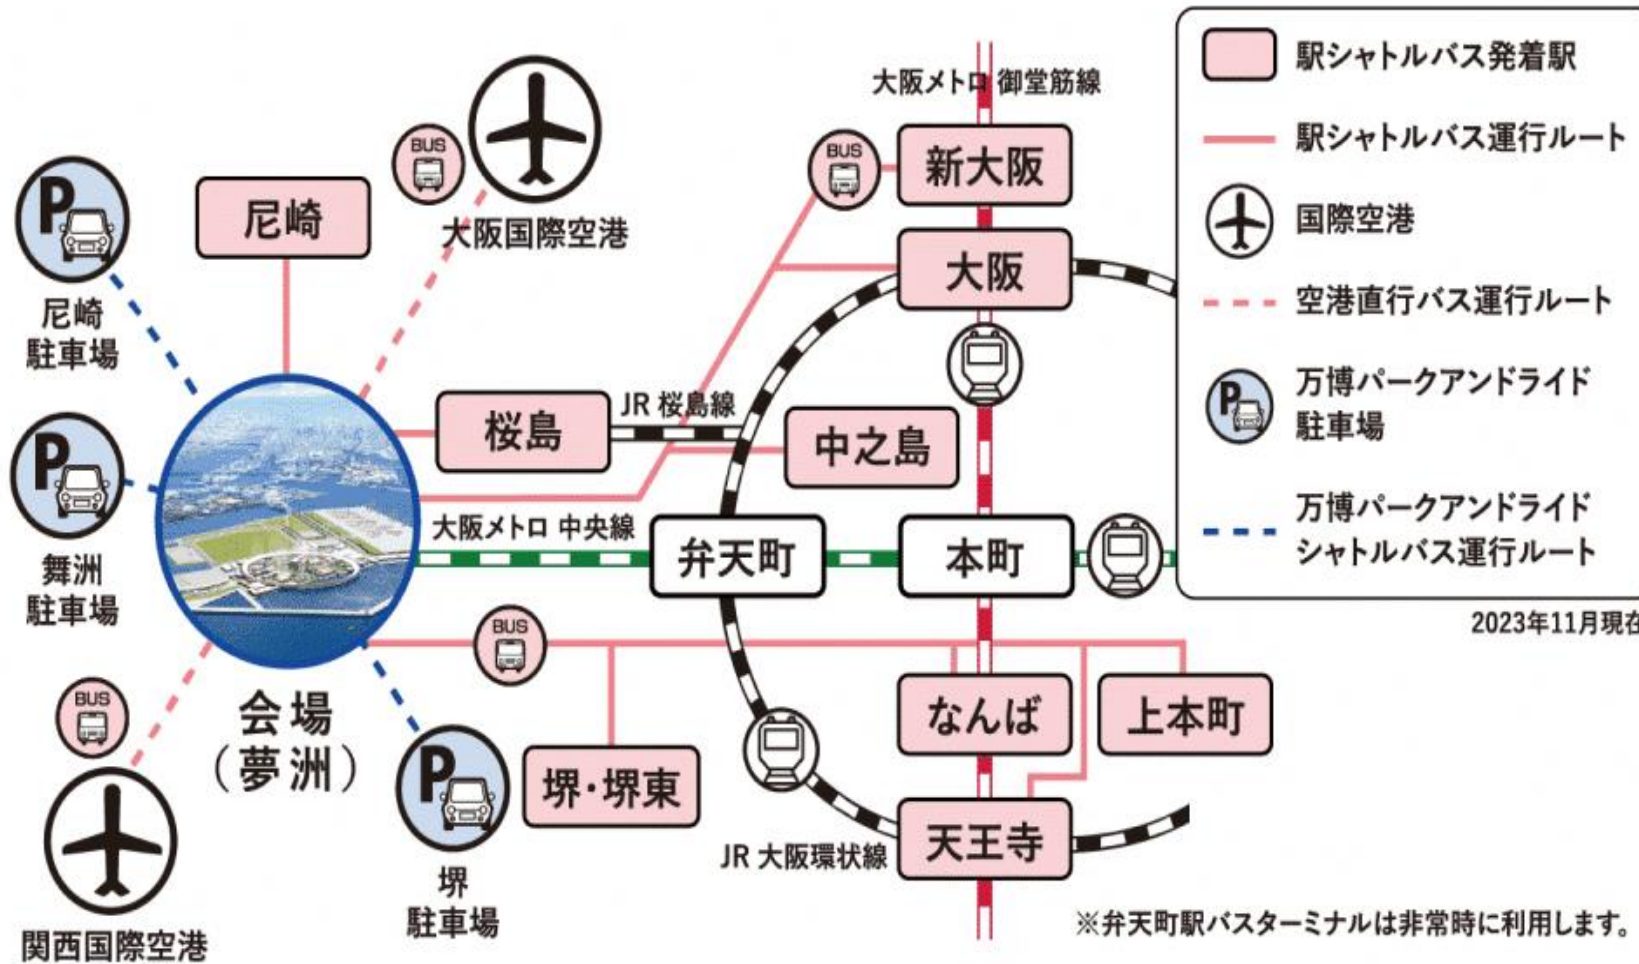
尼崎
BUS
大阪国際空港
P
尼崎
駐車場
P
舞洲
駐車場
BUS
会場
（夢洲）
P
堺
駐車場
関西国際空港
大阪メトロ 御堂筋線
BUS
新大阪
大阪
桜島
JR 桜島線
中之島
大阪メトロ 中央線
弁天町
本町
BUS
なんば
上本町
堺・堺東
天王寺
JR 大阪環状線

駅シャトルバス発着駅
駅シャトルバス運行ルート
国際空港
空港直行バス運行ルート
P
万博パークアンドライド駐車場
万博パークアンドライドシャトルバス運行ルート

2023年11月現在

※弁天町駅バスターミナルは非常時に利用します。